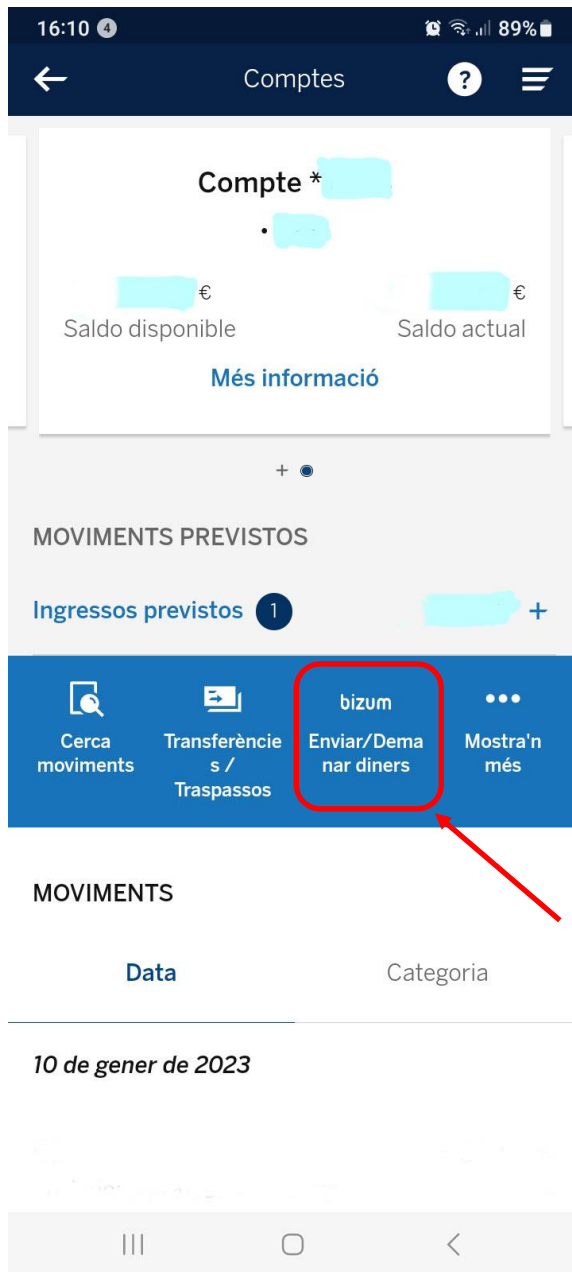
16:10 4 89%

Comptes

Compte * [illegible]
• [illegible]

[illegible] €
Saldo disponible

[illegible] €
Saldo actual

Més informació

+

MOVIMENTS PREVISTOS

Ingressos previstos 1 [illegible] +

Cerca moviments

Transferències / Traspassos

bizum
Enviar/Demanar diners

Mostra'n més

MOVIMENTS

Data

Categoria

10 de gener de 2023

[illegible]